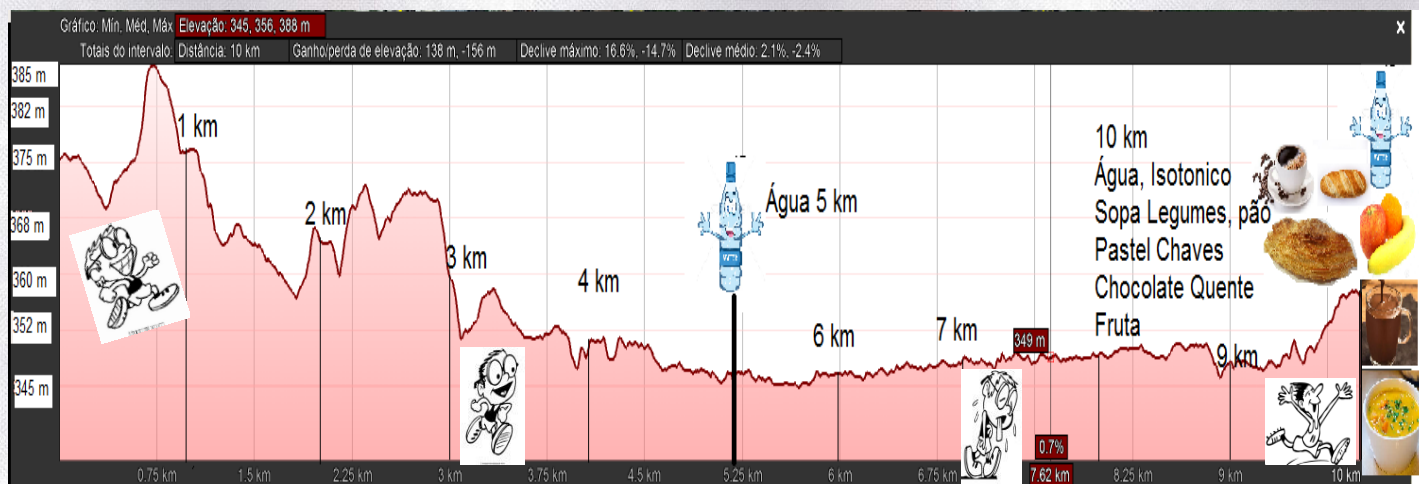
Gráfico: Mín, Méd, Máx: Elevação: 345, 356, 388 m
Totais do intervalo: Distância: 10 km | Ganho/perda de elevação: 138 m, -156 m | Declive máximo: 16.6%, -14.7% | Declive médio: 2.1%, -2.4%

x

385 m
382 m
375 m
368 m
360 m
352 m
345 m

1 km
2 km
3 km
4 km
Água 5 km
6 km
7 km
349 m
9 km

10 km
Água, Isotonico
Sopa Legumes, pão
Pastel Chaves
Chocolate Quente
Fruta

0.7%

0.75 km
1.5 km
2.25 km
3 km
3.75 km
4.5 km
5.25 km
6 km
6.75 km
7.62 km
8.25 km
9 km
10 km